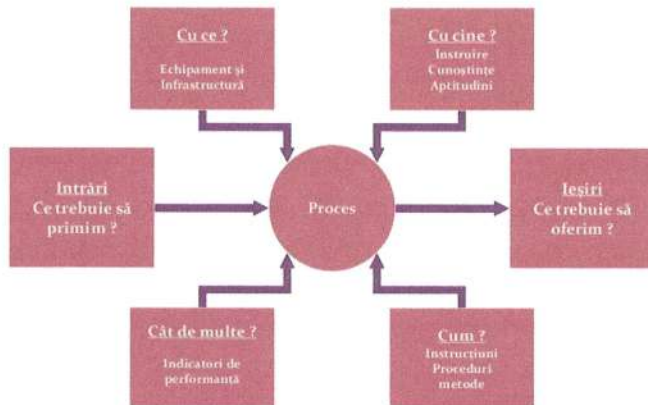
Cu ce ?
Echipament și Infrastructură

Cu cine ?
Instruire
Cunoștințe
Aptitudini

Intrări
Ce trebuie să primim ?

Proces

Ieșiri
Ce trebuie să oferim ?

Cât de multe ?
Indicatori de performanță

Cum ?
Instrucțiuni
Proceduri
metode